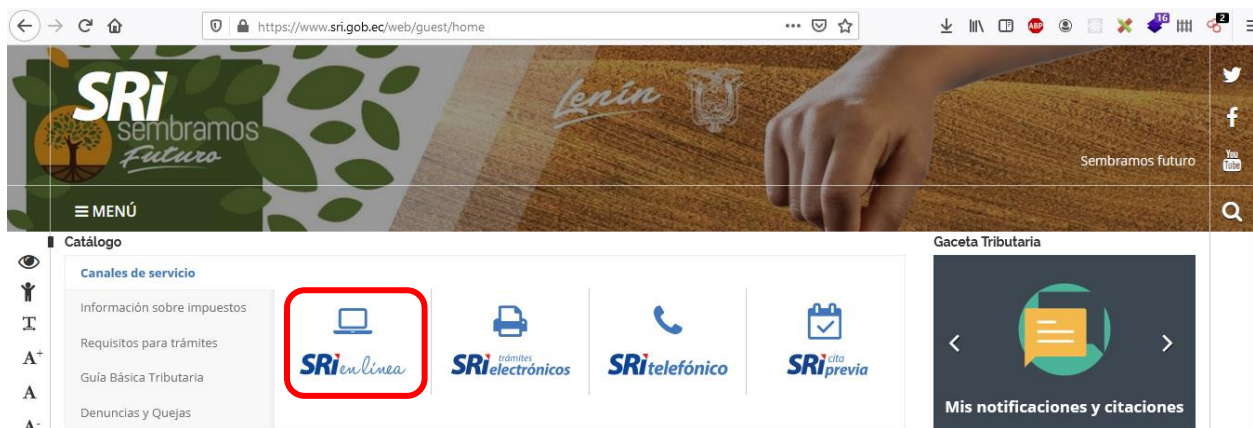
https://www.sri.gob.ec/web/guest/home

16 2

SRi sembramos Futuro

Lenín

Sembramos futuro

You Tube

≡ MENÚ

Catálogo

Canales de servicio

Información sobre impuestos

Requisitos para trámites

Guía Básica Tributaria

Denuncias y Quejas

A+
A
A-

SRi en línea

SRi trámites electrónicos

SRi telefónico

SRi cita previa

Gaceta Tributaria

Mis notificaciones y citaciones